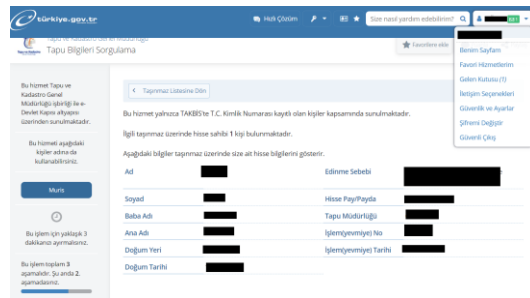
türkiye.gov.tr

Hızlı Çözüm

Size nasıl yardım edebilirim?

Tapu ve Kadastro Genel Müdürlüğü
Tapu Bilgileri Sorgulama

Favorilere ekle

Benim Sayfam
Favori Hizmetlerim
Gelen Kutusu (1)
İletişim Seçenekleri
Güvenlik ve Ayarlar
Şifremi Değiştir
Güvenli Çıkış

Bu hizmet Tapu ve Kadastro Genel Müdürlüğü işbirliği ile e-Devlet Kapısı altyapısı üzerinden sunulmaktadır.

Bu hizmeti aşağıdaki kişiler adına da kullanabilirsiniz.

Muris

Bu işlem için yaklaşık 3 dakikanızı ayırmalısınız.

Bu işlem toplam 3 aşamalıdır. Şu anda 2. aşamadasınız.

Taşınmaz Listesine Dön

Bu hizmet yalnızca TAKBİS'te T.C. Kimlik Numarası kayıtlı olan kişiler kapsamında sunulmaktadır.

İlgili taşınmaz üzerinde hisse sahibi 1 kişi bulunmaktadır.

Aşağıdaki bilgiler taşınmaz üzerinde size ait hisse bilgilerini gösterir.

Ad
Edinme Sebebi
Soyad
Hisse Pay/Payda
Baba Adı
Tapu Müdürlüğü
Ana Adı
İşlem(yevmiye) No
Doğum Yeri
İşlem(yevmiye) Tarihi
Doğum Tarihi